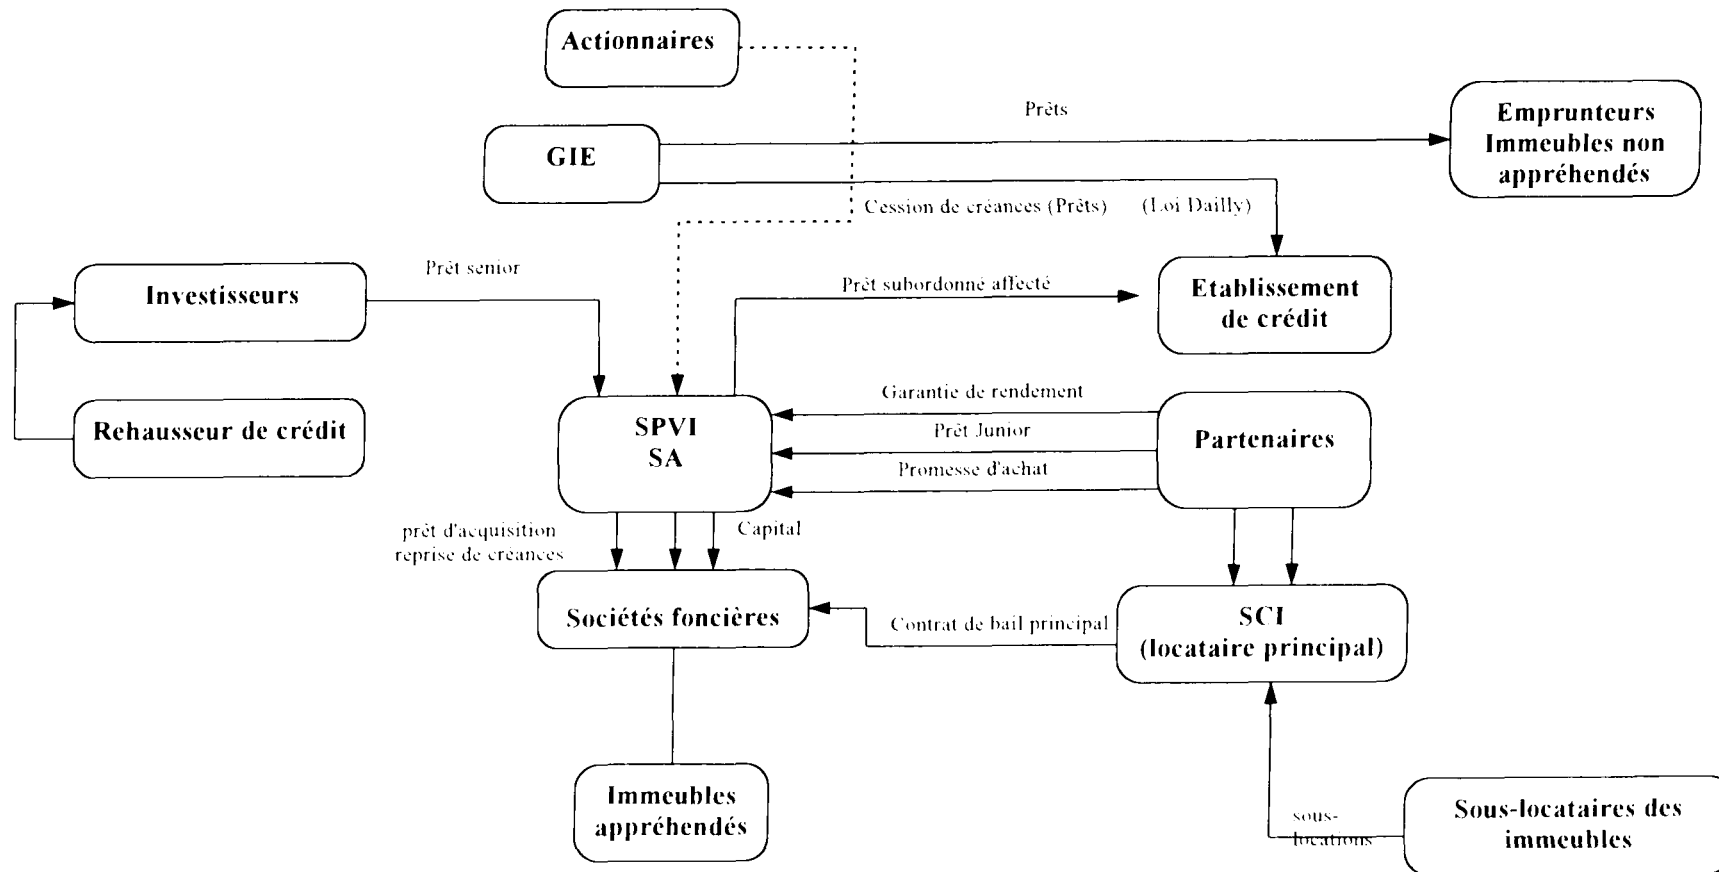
Actionnaires

GIE

Prêts

Emprunteurs Immeubles non appréhendés

Cession de créances (Prêts)

(Loi Dailly)

Investisseurs

Prêt senior

Prêt subordonné affecté

Etablissement de crédit

Rehausseur de crédit

SPVI SA

Garantie de rendement

Prêt Junior

Promesse d'achat

Partenaires

prêt d'acquisition reprise de créances

Capital

Sociétés foncières

Contrat de bail principal

SCI (locataire principal)

Immeubles appréhendés

sous-locations

Sous-locataires des immeubles